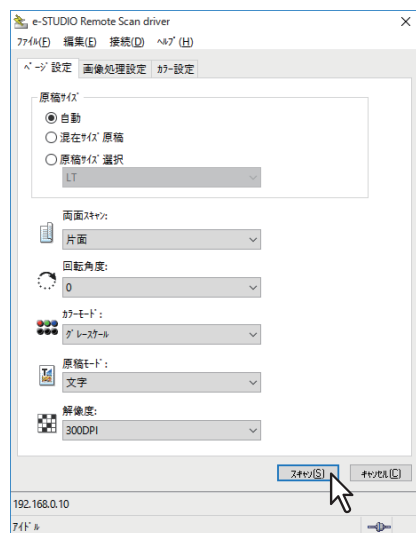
e-STUDIO Remote Scan driver
ﾌｧｲﾙ(F) 編集(E) 接続(D) ﾍﾙﾌﾟ(H)

ﾍﾟｰｼﾞ設定 画像処理設定 ｶﾗｰ設定

原稿ｻｲｽﾞ
自動
混在ｻｲｽﾞ原稿
原稿ｻｲｽﾞ選択
LT

両面ｽｷｬﾝ:
片面

回転角度:
0

ｶﾗｰﾓｰﾄﾞ:
ｸﾞﾚｰｽｹｰﾙ

原稿ﾓｰﾄﾞ:
文字

解像度:
300DPI

ｽｷｬﾝ(S) ｷｬﾝｾﾙ(C)

192.168.0.10
ｱｲﾄﾞﾙ